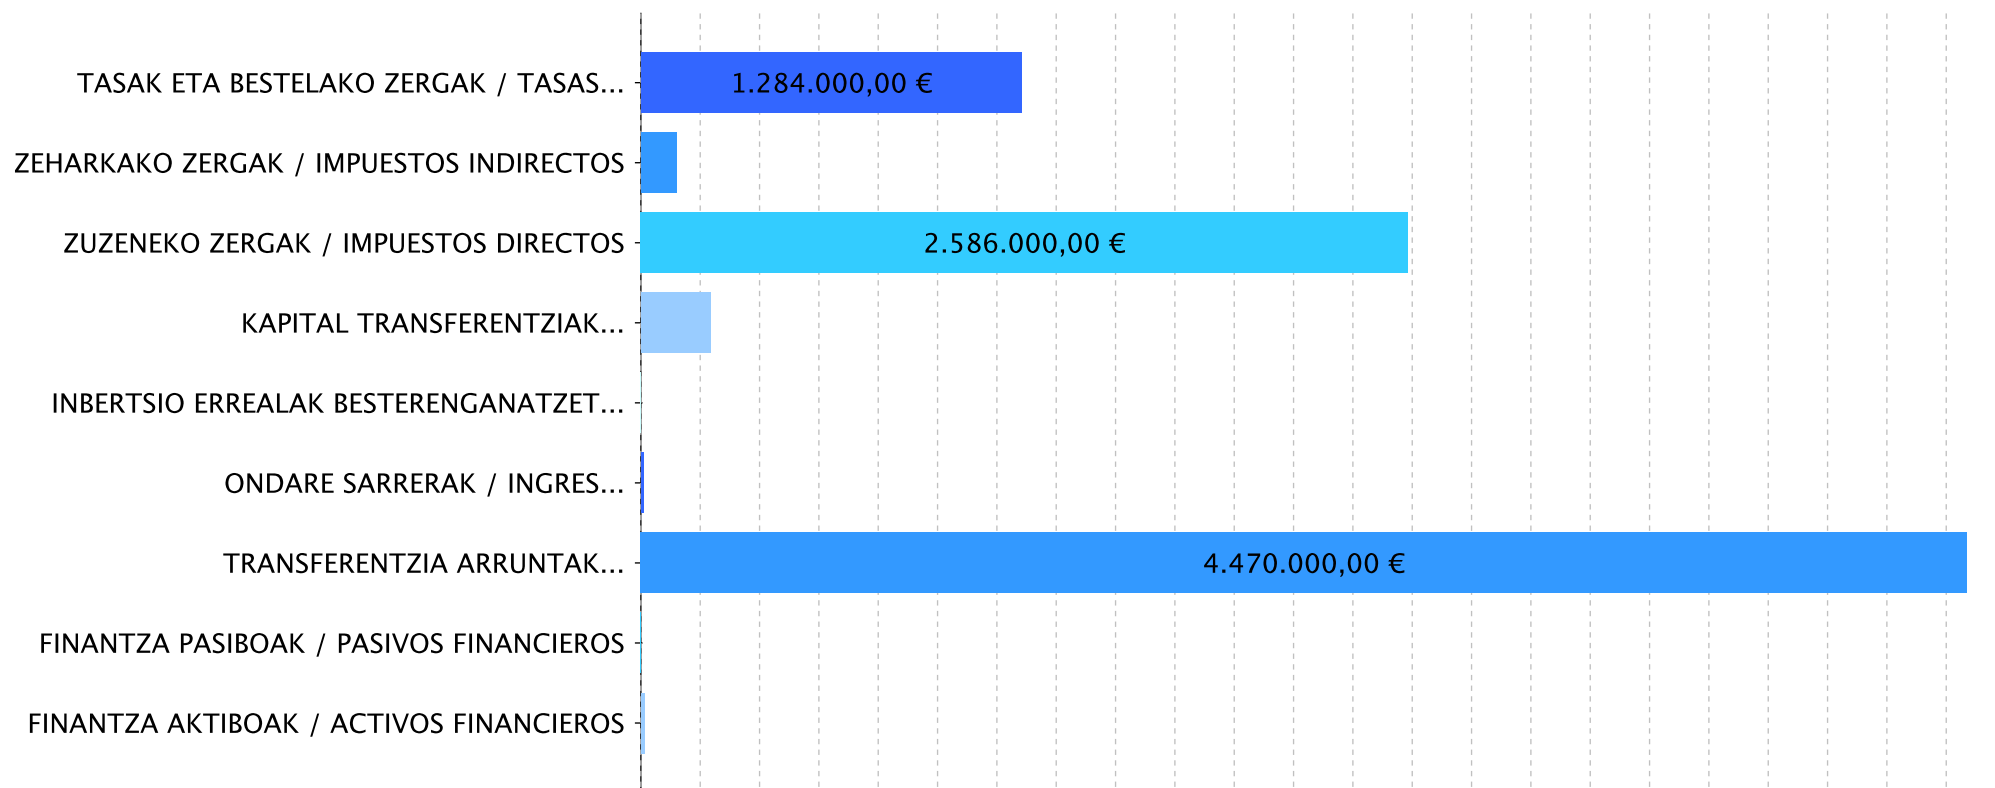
TASAK ETA BESTELAKO ZERGAK / TASAS...
1.284.000,00 €
ZEHARKAKO ZERGAK / IMPUESTOS INDIRECTOS
ZUZENEKO ZERGAK / IMPUESTOS DIRECTOS
2.586.000,00 €
KAPITAL TRANSFERENTZIAK...
INBERTSIO ERREALAK BESTERENGANATZET...
ONDARE SARRERAK / INGRES...
TRANSFERENTZIA ARRUNTAK...
4.470.000,00 €
FINANTZA PASIBOAK / PASIVOS FINANCIEROS
FINANTZA AKTIBOAK / ACTIVOS FINANCIEROS